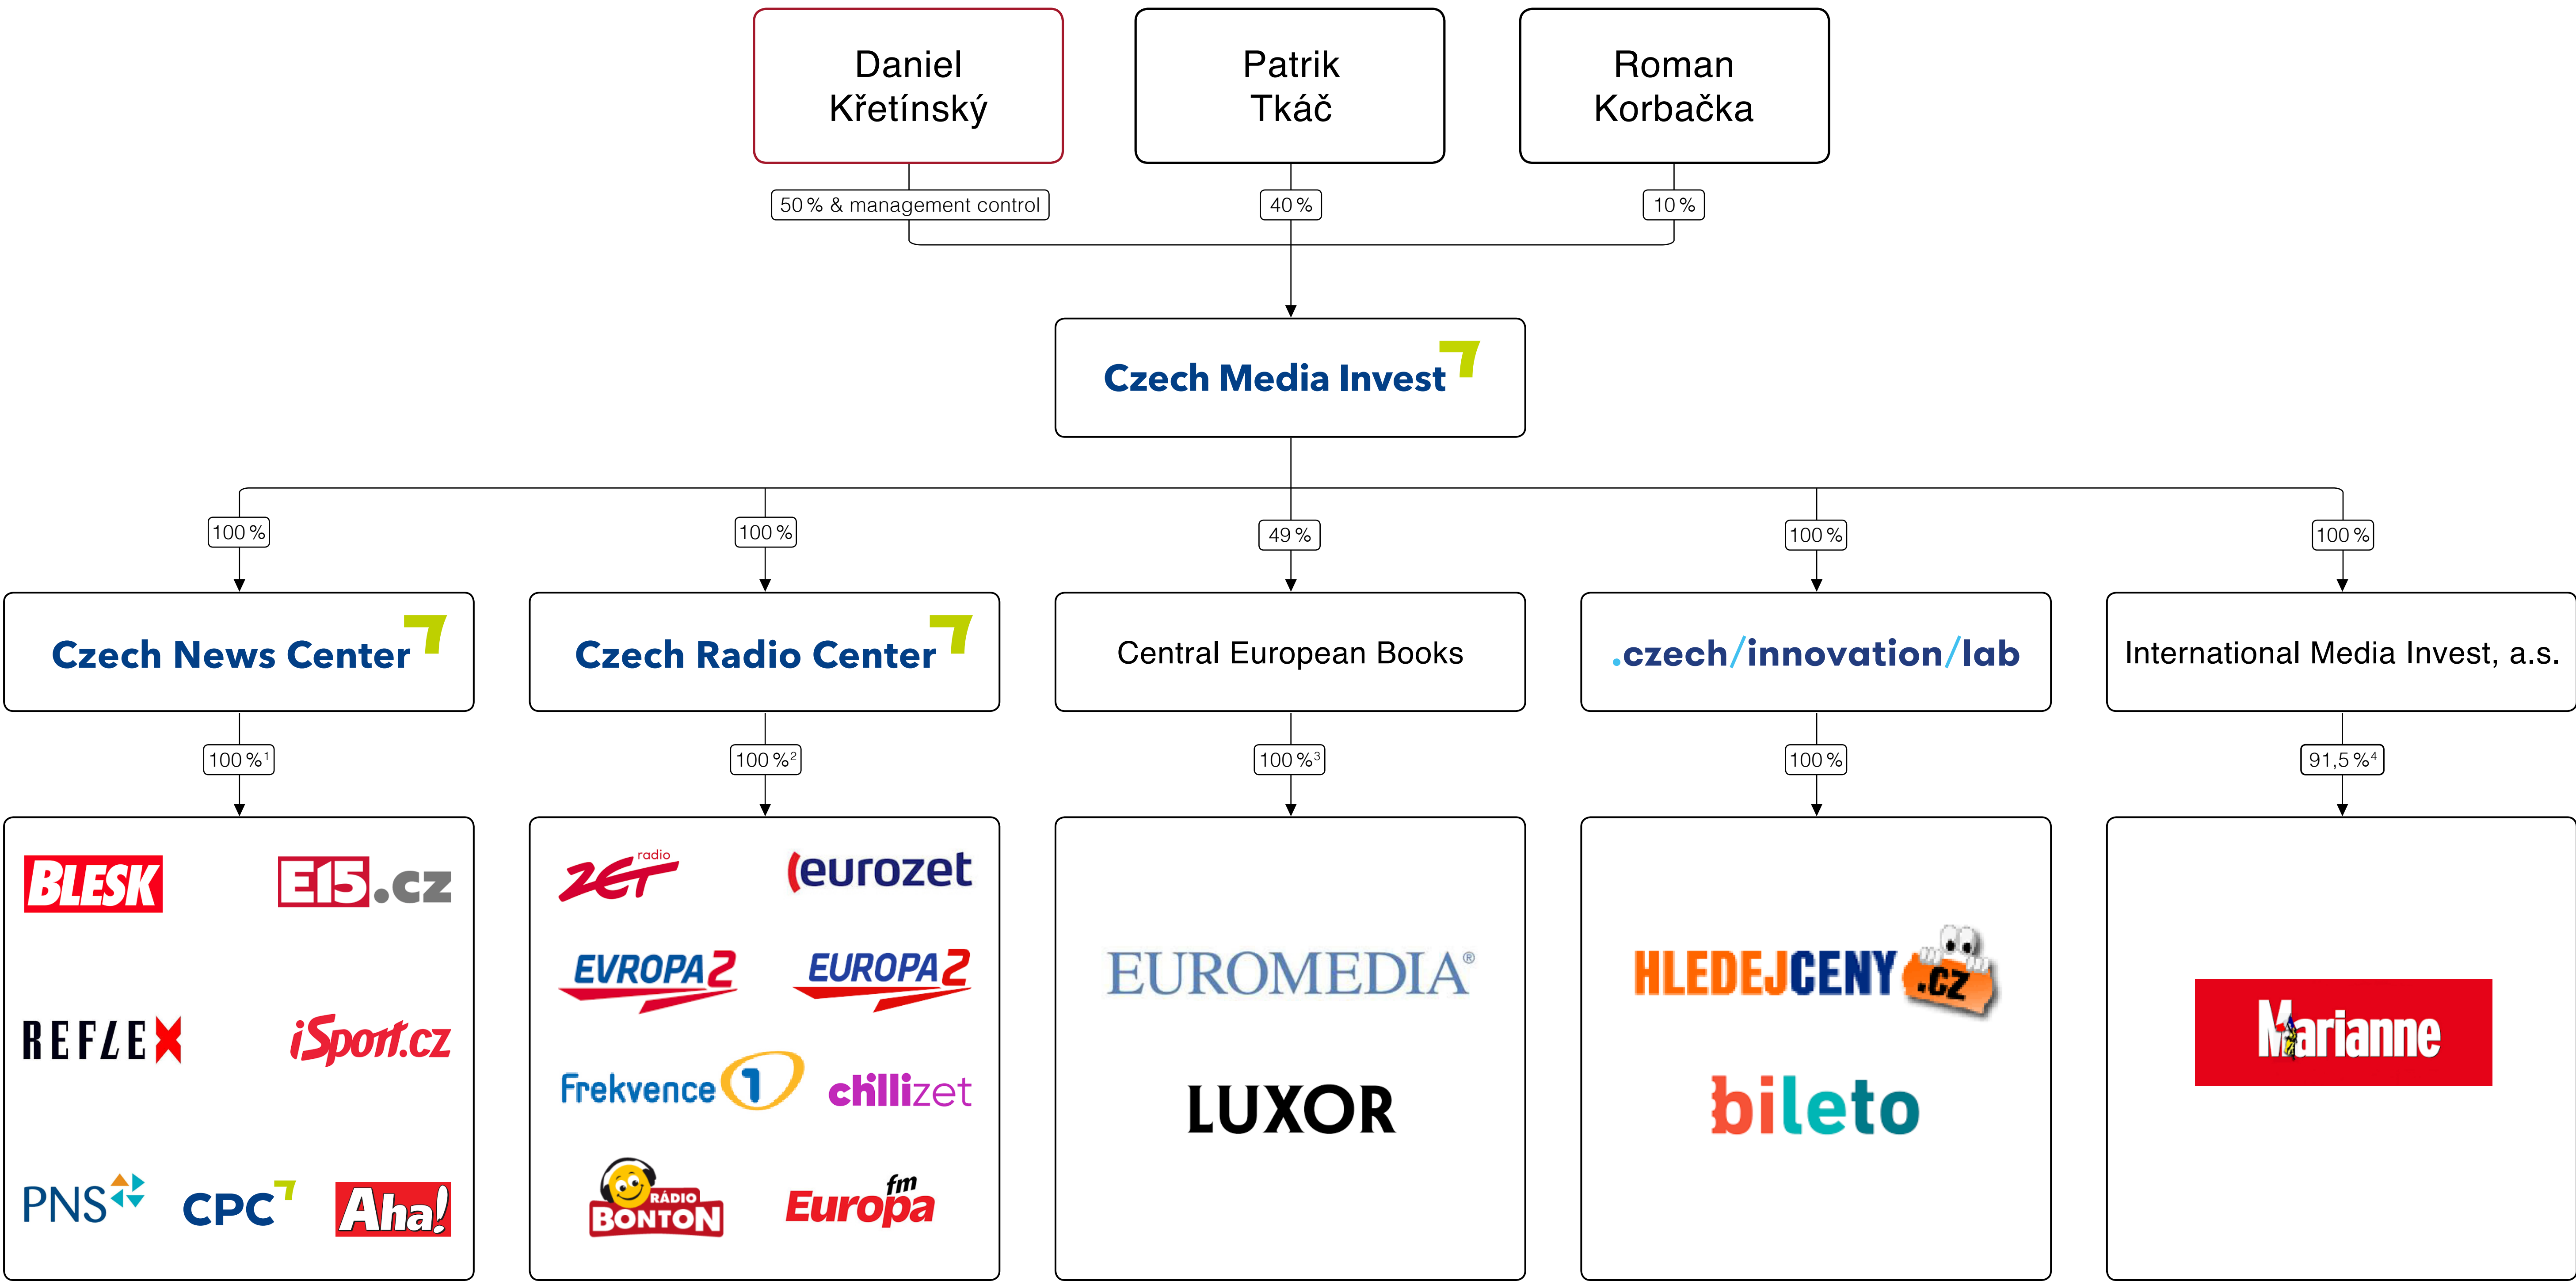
Daniel Křetínský

Patrik Tkáč

Roman Korbačka

50 % & management control

40 %

10 %

Czech Media Invest

100 %

100 %

49 %

100 %

100 %

Czech News Center

Czech Radio Center

Central European Books

.czech/innovation/lab

International Media Invest, a.s.

100 %$^1$

100 %$^2$

100 %$^3$

100 %

91,5 %$^4$

BLESK

E15.cz

REFLEX

iSport.cz

PNS

CPC

Aha!

radio ZET

eurozet

EVROPA 2

EUROPA 2

Frekvence 1

chillizet

RÁDIO BONTON

Europa fm

EUROMEDIA®

LUXOR

HLEDEJCENY.cz

bileto

Marianne